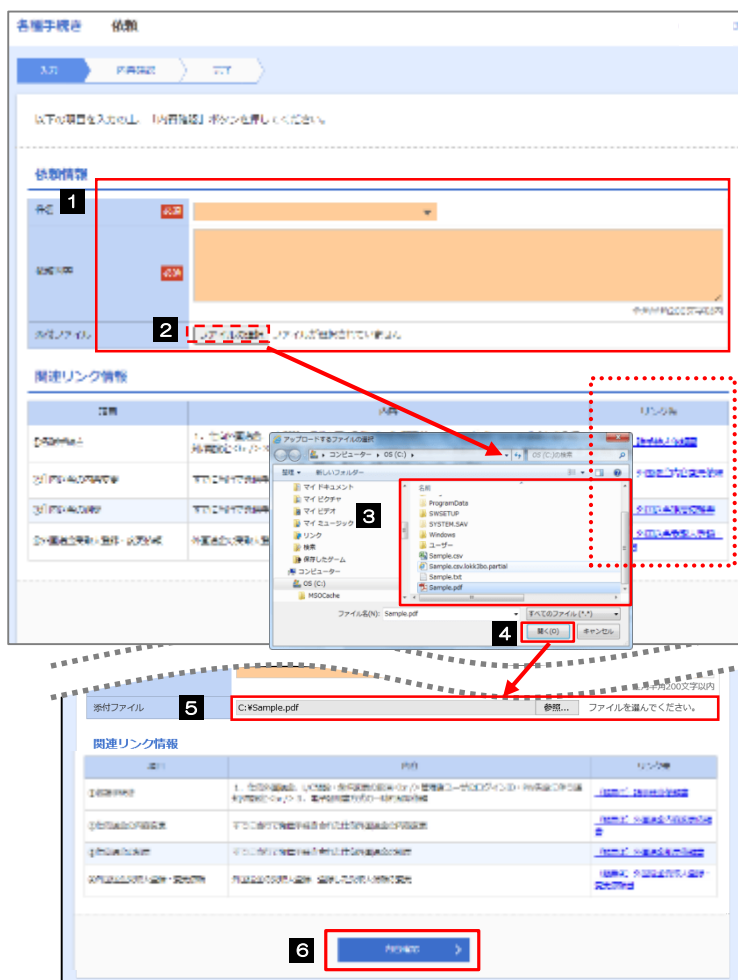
各種手続き　依頼

入力　内容確認　完了

以下の項目を入力の上、「内容確認」ボタンを押してください。

依頼情報

1

件名 必須

依頼内容 必須

全角1000文字以内

添付ファイル

2

ファイル添付　ファイルが添付されていません。

関連リンク情報

| 種類 | 内容 | リンク先 |
|---|---|---|
| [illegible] | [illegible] | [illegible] |
| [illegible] | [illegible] | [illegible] |
| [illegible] | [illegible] | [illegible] |
| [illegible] | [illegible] | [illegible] |

アップロードするファイルの選択

コンピューター ▸ OS (C:) ▸

OS (C:)の検索

整理 ▾　新しいフォルダー

マイ ドキュメント
マイ ピクチャ
マイ ビデオ
マイ ミュージック
リンク
検索
保存したゲーム
コンピューター
OS (C:)
MSOCache

3

名前
ProgramData
SWSETUP
SYSTEM.SAV
Windows
ユーザー
Sample.csv
Sample.csv.lokk3bo.partial
Sample.txt
Sample.pdf

ファイル名(N): Sample.pdf　すべてのファイル (*.*)

4

開く(O)　キャンセル

全角1000文字以内

添付ファイル

5

C:¥Sample.pdf　参照...　ファイルを選んでください。

関連リンク情報

| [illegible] | 内容 | リンク先 |
|---|---|---|
| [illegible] | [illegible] | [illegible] |
| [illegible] | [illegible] | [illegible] |
| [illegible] | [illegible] | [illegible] |
| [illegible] | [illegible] | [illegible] |

6

内容確認